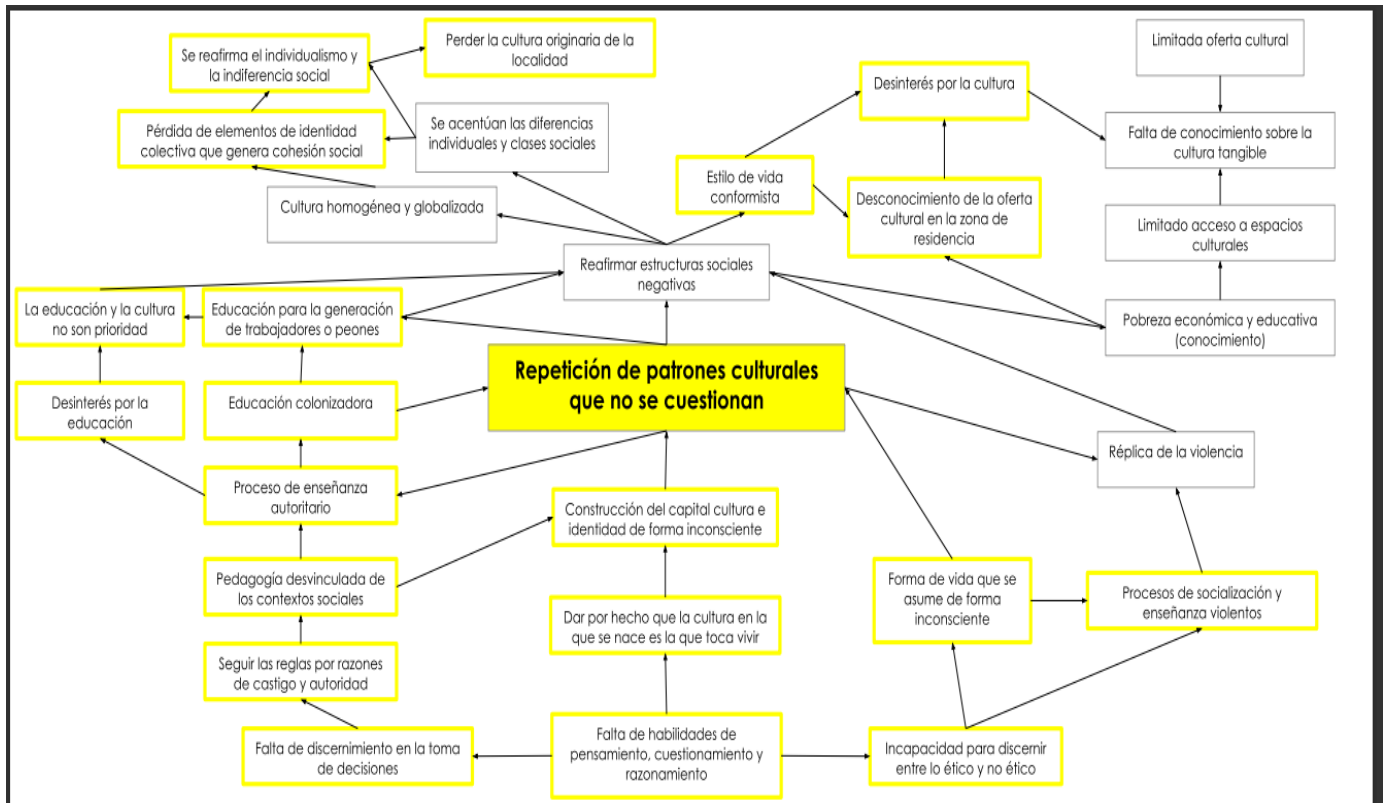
Se reafirma el individualismo y la indiferencia social

Perder la cultura originaria de la localidad

Limitada oferta cultural

Desinterés por la cultura

Pérdida de elementos de identidad colectiva que genera cohesión social

Se acentúan las diferencias individuales y clases sociales

Falta de conocimiento sobre la cultura tangible

Estilo de vida conformista

Desconocimiento de la oferta cultural en la zona de residencia

Cultura homogénea y globalizada

Limitado acceso a espacios culturales

Reafirmar estructuras sociales negativas

La educación y la cultura no son prioridad

Educación para la generación de trabajadores o peones

Pobreza económica y educativa (conocimiento)

Repetición de patrones culturales que no se cuestionan

Desinterés por la educación

Educación colonizadora

Réplica de la violencia

Proceso de enseñanza autoritario

Construcción del capital cultura e identidad de forma inconsciente

Pedagogía desvinculada de los contextos sociales

Forma de vida que se asume de forma inconsciente

Procesos de socialización y enseñanza violentos

Dar por hecho que la cultura en la que se nace es la que toca vivir

Seguir las reglas por razones de castigo y autoridad

Falta de discernimiento en la toma de decisiones

Falta de habilidades de pensamiento, cuestionamiento y razonamiento

Incapacidad para discernir entre lo ético y no ético